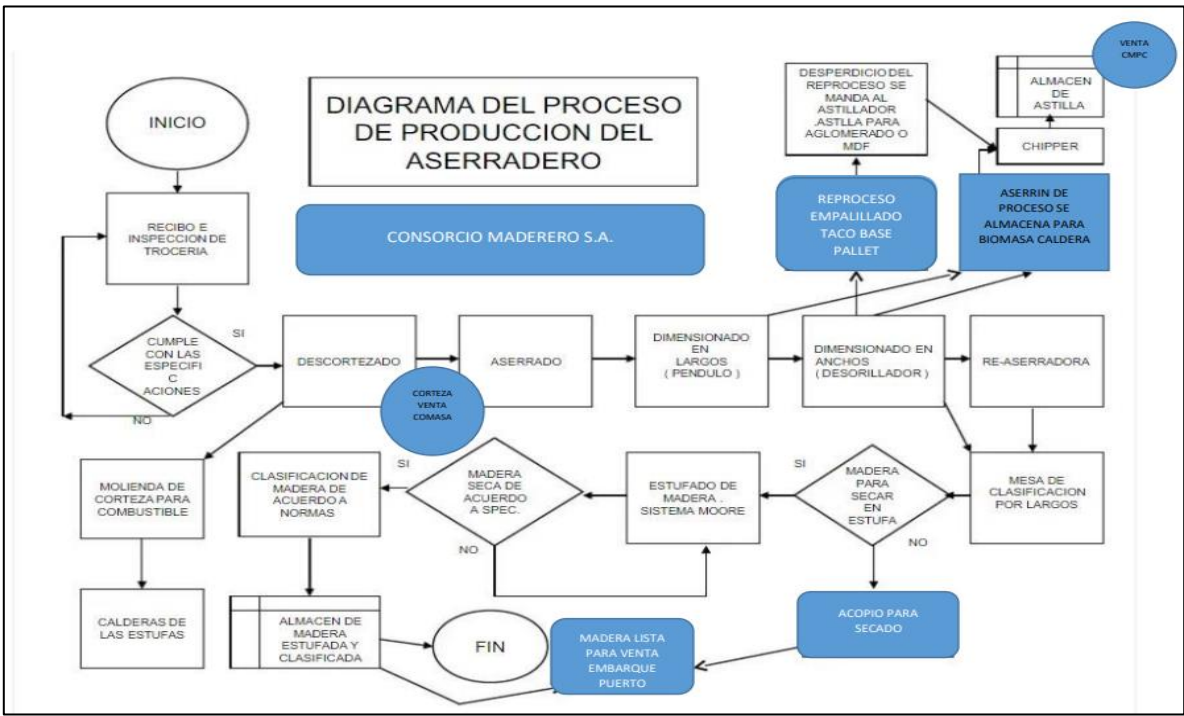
DIAGRAMA DEL PROCESO DE PRODUCCION DEL ASERRADERO

CONSORCIO MADERERO S.A.

INICIO

RECIBO E INSPECCION DE TROCERIA

CUMPLE CON LAS ESPECIFIC ACIONES

SI

NO

DESCORTEZADO

CORTEZA VENTA COMASA

ASERRADO

DIMENSIONADO EN LARGOS ( PENDULO )

DIMENSIONADO EN ANCHOS ( DESORILLADOR )

RE-ASERRADORA

DESPERDICIO DEL REPROCESO SE MANDA AL ASTILLADOR .ASTILLA PARA AGLOMERADO O MDF

REPROCESO EMPALILLADO TACO BASE PALLET

ASERRIN DE PROCESO SE ALMACENA PARA BIOMASA CALDERA

CHIPPER

ALMACEN DE ASTILLA

VENTA CMPC

MESA DE CLASIFICACION POR LARGOS

MADERA PARA SECAR EN ESTUFA

SI

NO

ESTUFADO DE MADERA . SISTEMA MOORE

MADERA SECA DE ACUERDO A SPEC.

SI

NO

CLASIFICACION DE MADERA DE ACUERDO A NORMAS

MOLIENDA DE CORTEZA PARA COMBUSTIBLE

CALDERAS DE LAS ESTUFAS

ALMACEN DE MADERA ESTUFADA Y CLASIFICADA

FIN

MADERA LISTA PARA VENTA EMBARQUE PUERTO

ACOPIO PARA SECADO